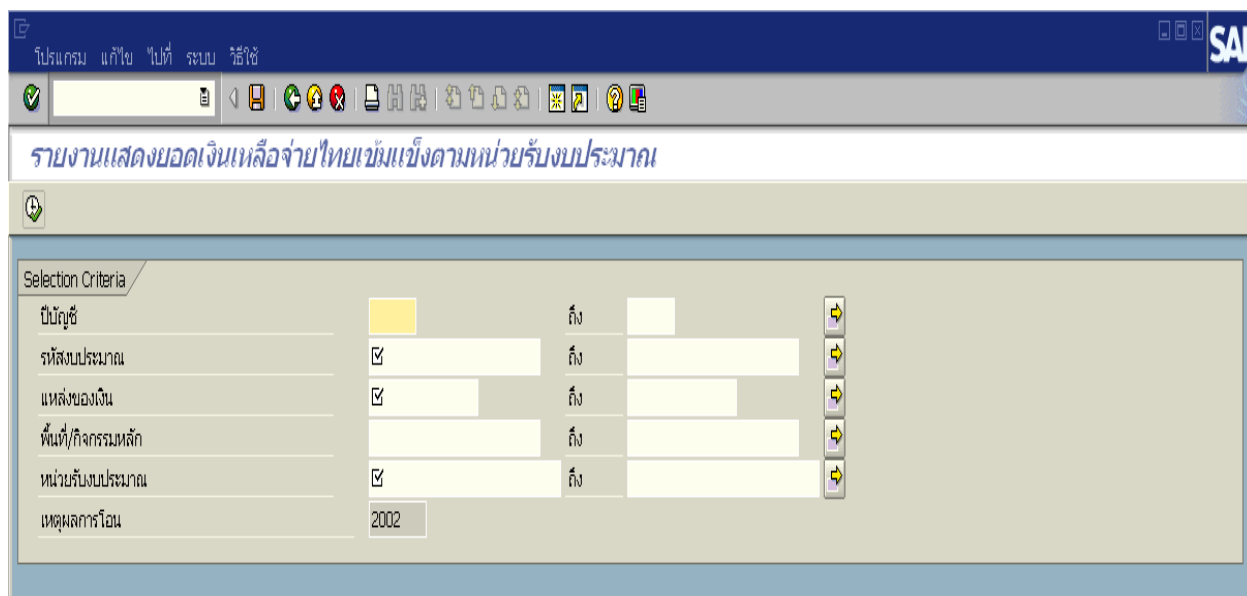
โปรแกรม แก้ไข ไปที่ ระบบ วิธีใช้

SAP

รายงานแสดงยอดเงินเหลือจ่ายไทยเข้มแข็งตามหน่วยรับงบประมาณ

Selection Criteria

| | | | |
|---|---|---|---|
| ปีบัญชี | | ถึง | |
| รหัสงบประมาณ | ☑ | ถึง | |
| แหล่งของเงิน | ☑ | ถึง | |
| พื้นที่/กิจกรรมหลัก | | ถึง | |
| หน่วยรับงบประมาณ | ☑ | ถึง | |
| เหตุผลการโอน | 2002 | | |